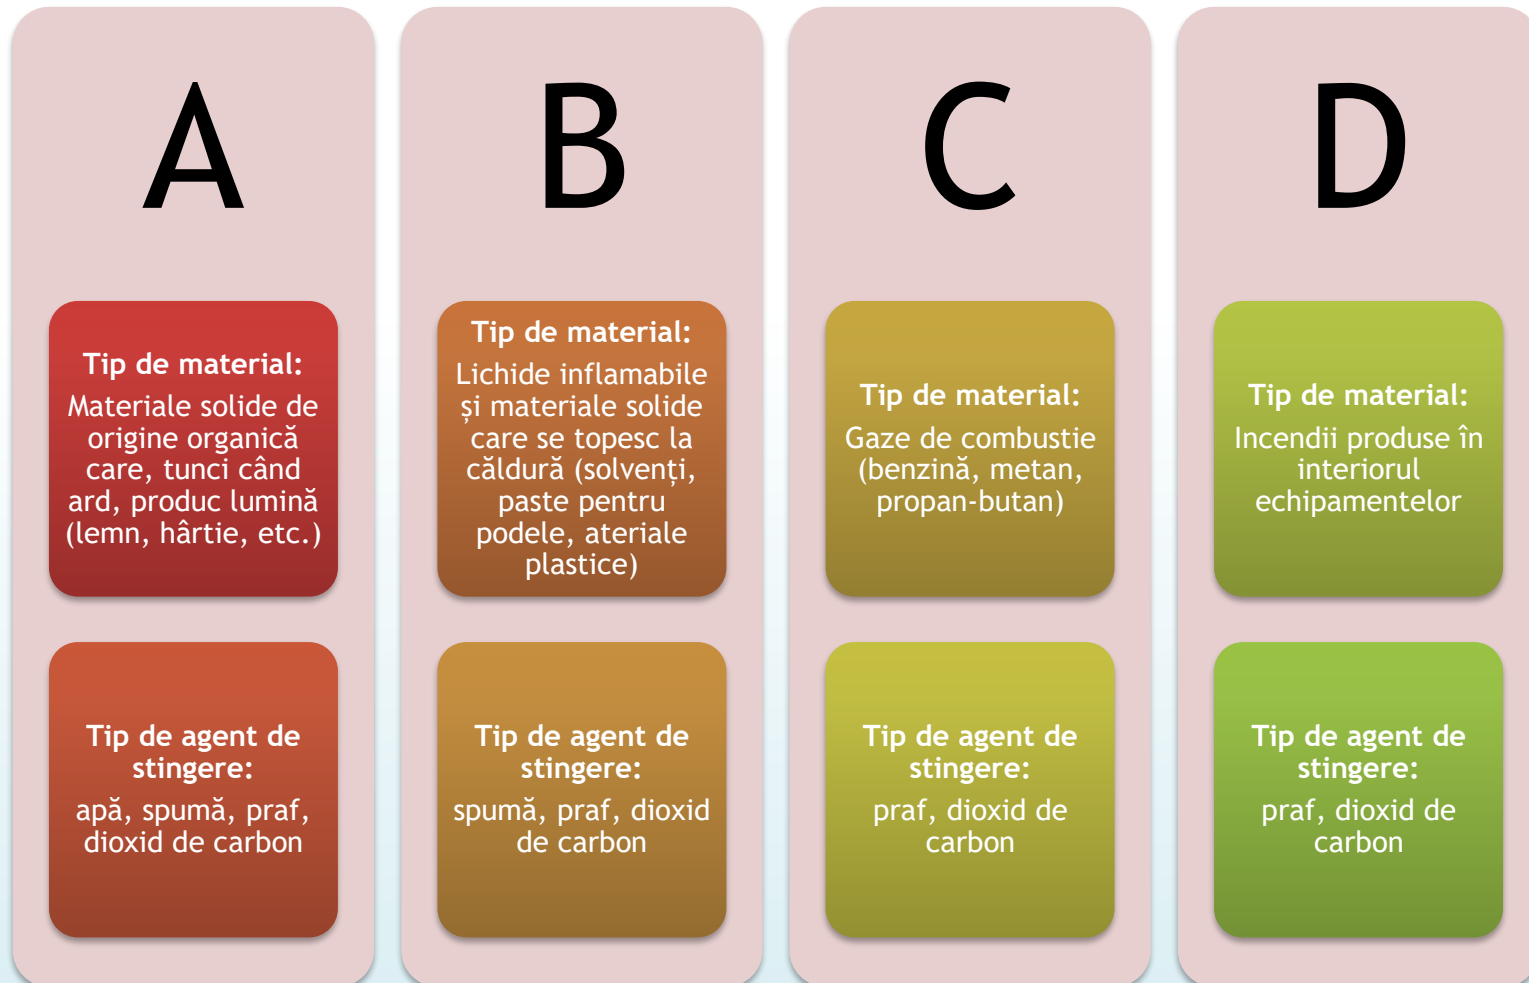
A

Tip de material:
Materiale solide de origine organică care, tunci când ard, produc lumină (lemn, hârtie, etc.)

Tip de agent de stingere:
apă, spumă, praf, dioxid de carbon

B

Tip de material:
Lichide inflamabile și materiale solide care se topesc la căldură (solvenți, paste pentru podele, ateriale plastice)

Tip de agent de stingere:
spumă, praf, dioxid de carbon

C

Tip de material:
Gaze de combustie (benzină, metan, propan-butan)

Tip de agent de stingere:
praf, dioxid de carbon

D

Tip de material:
Incendii produse în interiorul echipamentelor

Tip de agent de stingere:
praf, dioxid de carbon